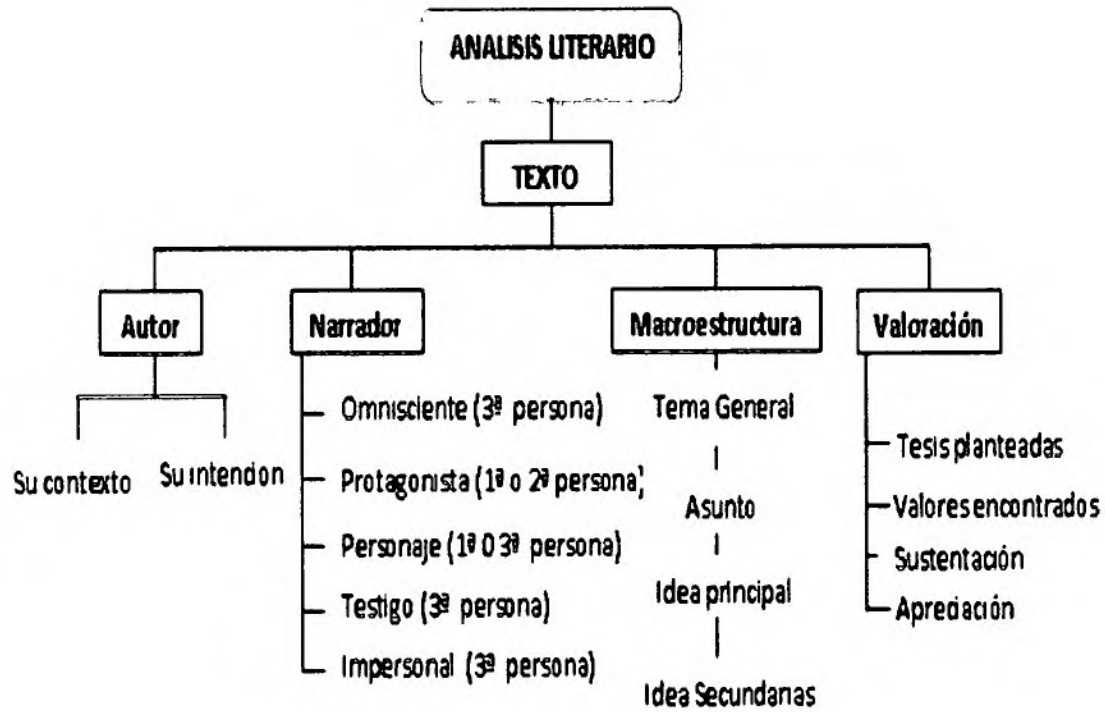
ANALISIS LITERARIO

TEXTO

Autor

Su contexto

Su intencion

Narrador

Omnisciente (3ª persona)

Protagonista (1ª o 2ª persona)

Personaje (1ª o 3ª persona)

Testigo (3ª persona)

Impersonal (3ª persona)

Macroestructura

Tema General

Asunto

Idea principal

Idea Secundarias

Valoración

Tesis planteadas

Valores encontrados

Sustentación

Apreciación